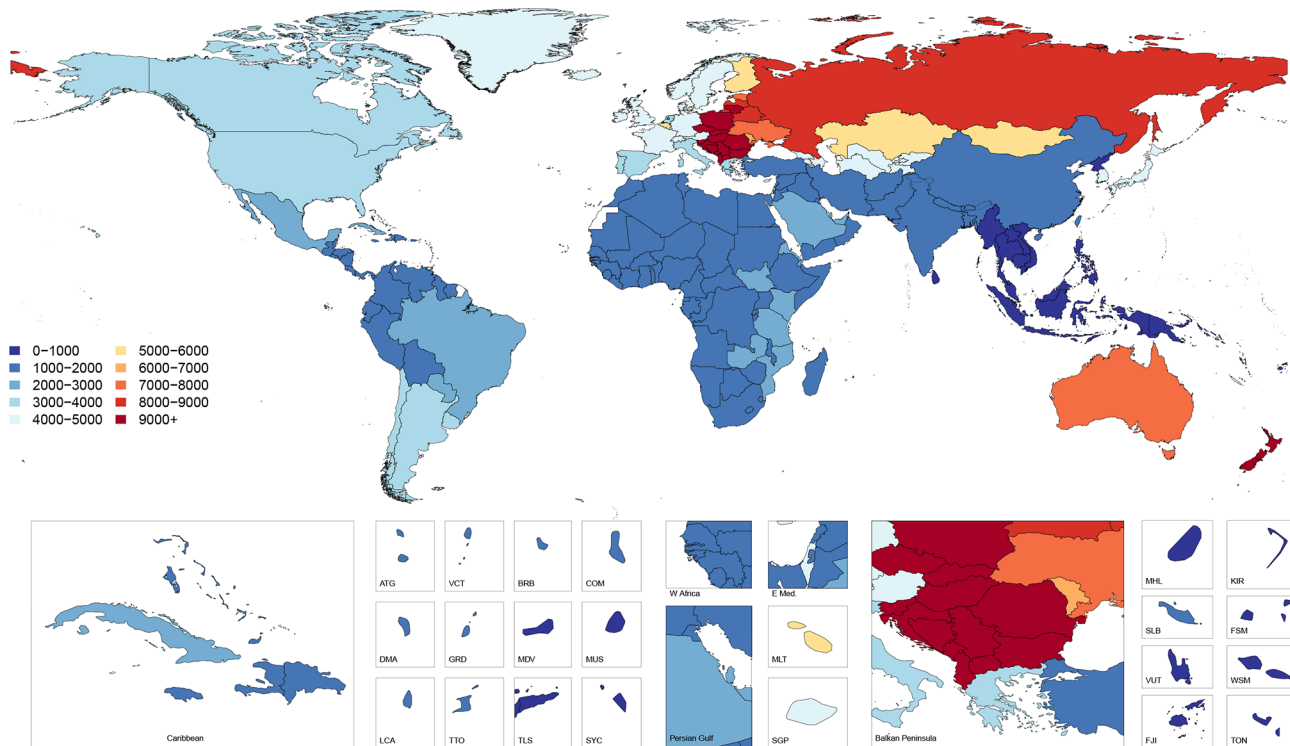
0–1000
1000–2000
2000–3000
3000–4000
4000–5000
5000–6000
6000–7000
7000–8000
8000–9000
9000+

Caribbean

ATG
VCT
BRB
COM
DMA
GRD
MDV
MUS
LCA
TTO
TLS
SYC

W Africa
E Med.
Persian Gulf
MLT
SGP

Balkan Peninsula

MHL
KIR
SLB
FSM
VUT
WSM
FJI
TON